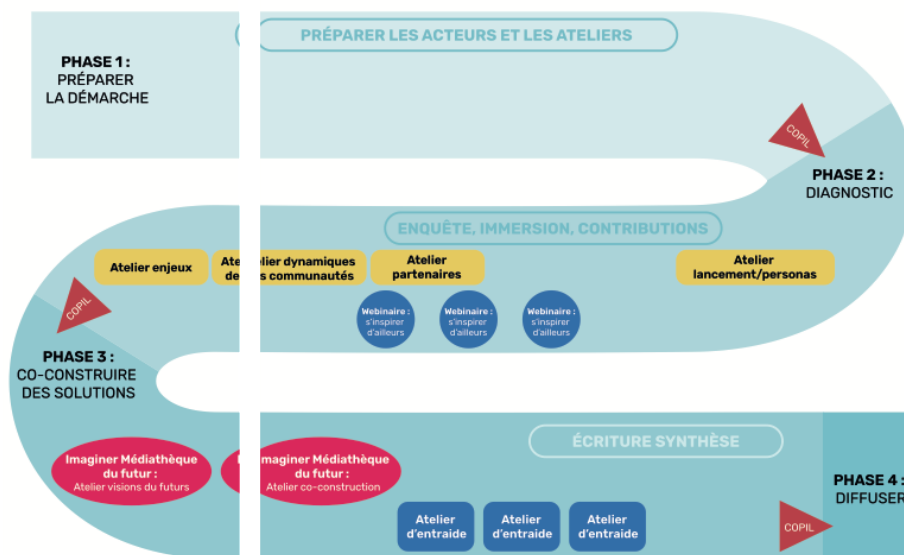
PRÉPARER LES ACTEURS ET LES ATELIERS

PHASE 1 :
PRÉPARER
LA DÉMARCHE

COPIL

PHASE 2 :
DIAGNOSTIC

ENQUÊTE, IMMERSION, CONTRIBUTIONS

Atelier enjeux

Ate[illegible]lier dynamiques de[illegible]s communautés

Atelier
partenaires

Atelier
lancement/personas

Webinaire : s'inspirer d'ailleurs

Webinaire : s'inspirer d'ailleurs

Webinaire : s'inspirer d'ailleurs

COPIL

PHASE 3 :
CO-CONSTRUIRE
DES SOLUTIONS

ÉCRITURE SYNTHÈSE

Imaginer Médiathèque du futur :
Atelier visions du futurs

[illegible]maginer Médiathèque du futur :
Atelier co-construction

PHASE 4 :
DIFFUSER

Atelier
d'entraide

Atelier
d'entraide

Atelier
d'entraide

COPIL